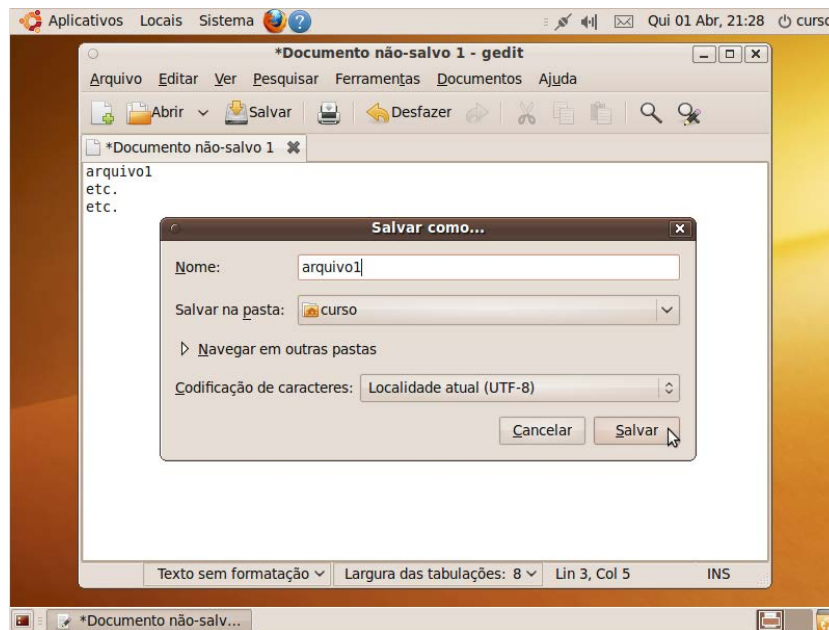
Aplicativos Locais Sistema

Qui 01 Abr, 21:28 curso

*Documento não-salvo 1 - gedit

Arquivo Editar Ver Pesquisar Ferramentas Documentos Ajuda

Abrir Salvar Desfazer

*Documento não-salvo 1

arquivo1
etc.
etc.

Salvar como...

Nome: arquivo1

Salvar na pasta: curso

Navegar em outras pastas

Codificação de caracteres: Localidade atual (UTF-8)

Cancelar Salvar

Texto sem formatação Largura das tabulações: 8 Lin 3, Col 5 INS

*Documento não-salv...